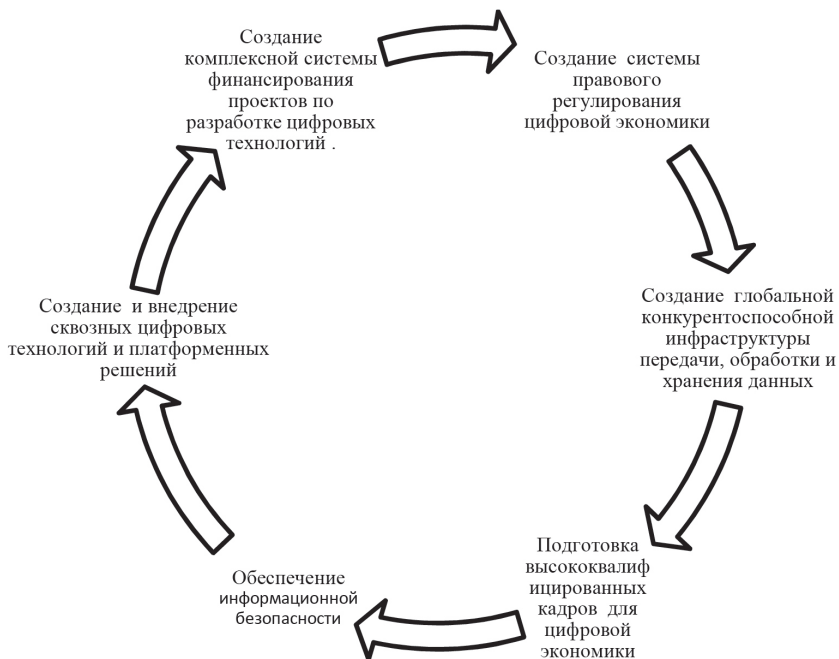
Создание комплексной системы финансирования проектов по разработке цифровых технологий .

Создание системы правового регулирования цифровой экономики

Создание глобальной конкурентоспособной инфраструктуры передачи, обработки и хранения данных

Подготовка высококвалиф ицированных кадров для цифровой экономики

Обеспечение информационной безопасности

Создание и внедрение сквозных цифровых технологий и платформенных решений